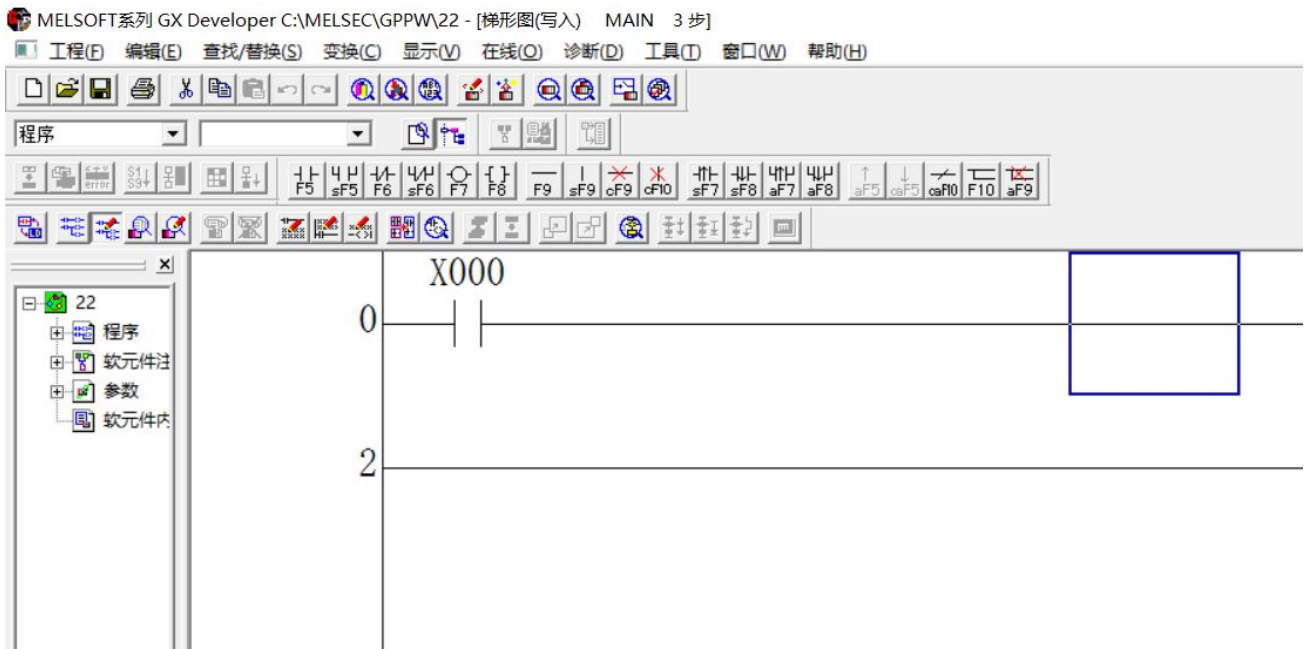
MELSOFT系列 GX Developer C:\MELSEC\GPPW\22 - [梯形图(写入) MAIN 3 步]

工程(F) 编辑(E) 查找/替换(S) 变换(C) 显示(V) 在线(O) 诊断(D) 工具(T) 窗口(W) 帮助(H)

程序

F5 sF5 F6 sF6 F7 F8 F9 sF9 cF9 cF10 sF7 sF8 aF7 aF8 aF5 caF5 caF10 F10 aF9

22
程序
软元件注
参数
软元件内

X000
0
2